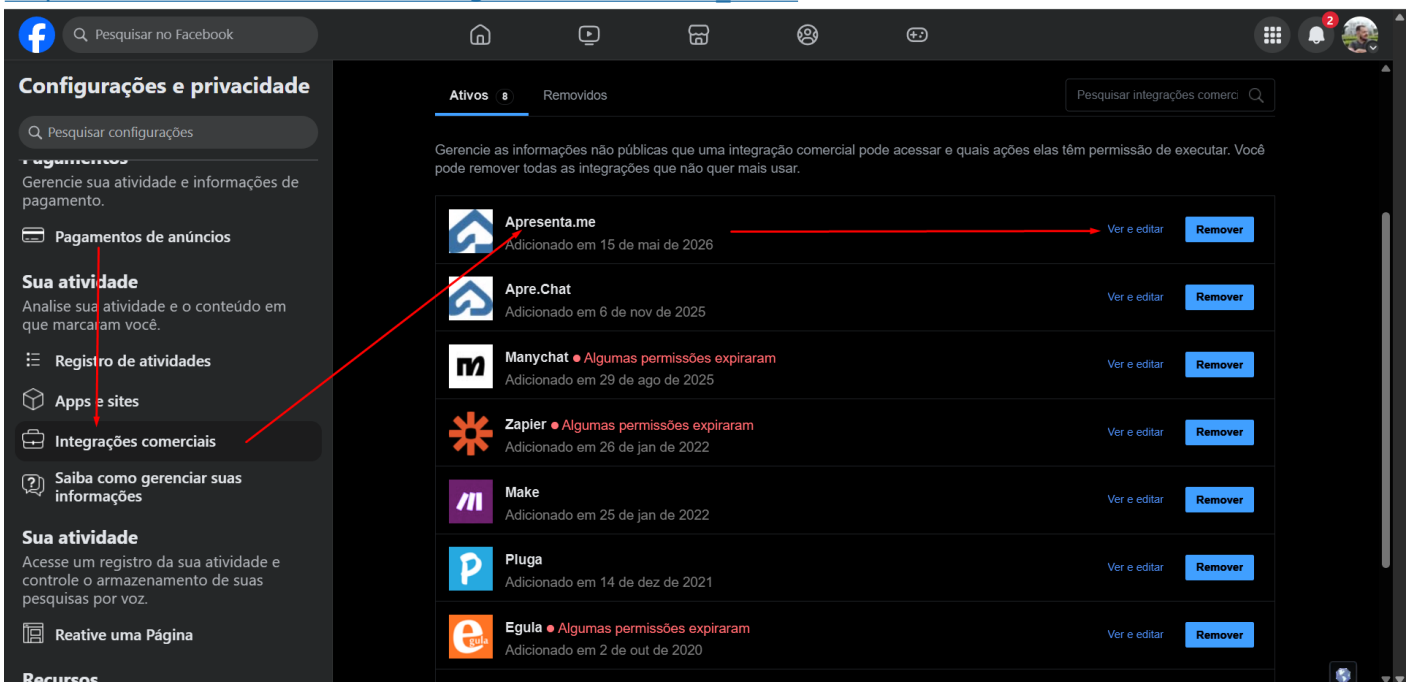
Pesquisar no Facebook

2

Configurações e privacidade

Pesquisar configurações

Pagamentos

Gerencie sua atividade e informações de pagamento.

Pagamentos de anúncios

Sua atividade

Analise sua atividade e o conteúdo em que marcaram você.

Registro de atividades

Apps e sites

Integrações comerciais

Saiba como gerenciar suas informações

Sua atividade

Acesse um registro da sua atividade e controle o armazenamento de suas pesquisas por voz.

Reative uma Página

Recursos

Ativos 8

Removidos

Pesquisar integrações comerci

Gerencie as informações não públicas que uma integração comercial pode acessar e quais ações elas têm permissão de executar. Você pode remover todas as integrações que não quer mais usar.

Apresenta.me
Adicionado em 15 de mai de 2026
Ver e editar
Remover

Apre.Chat
Adicionado em 6 de nov de 2025
Ver e editar
Remover

Manychat ● Algumas permissões expiraram
Adicionado em 29 de ago de 2025
Ver e editar
Remover

Zapier ● Algumas permissões expiraram
Adicionado em 26 de jan de 2022
Ver e editar
Remover

Make
Adicionado em 25 de jan de 2022
Ver e editar
Remover

Pluga
Adicionado em 14 de dez de 2021
Ver e editar
Remover

Egula ● Algumas permissões expiraram
Adicionado em 2 de out de 2020
Ver e editar
Remover